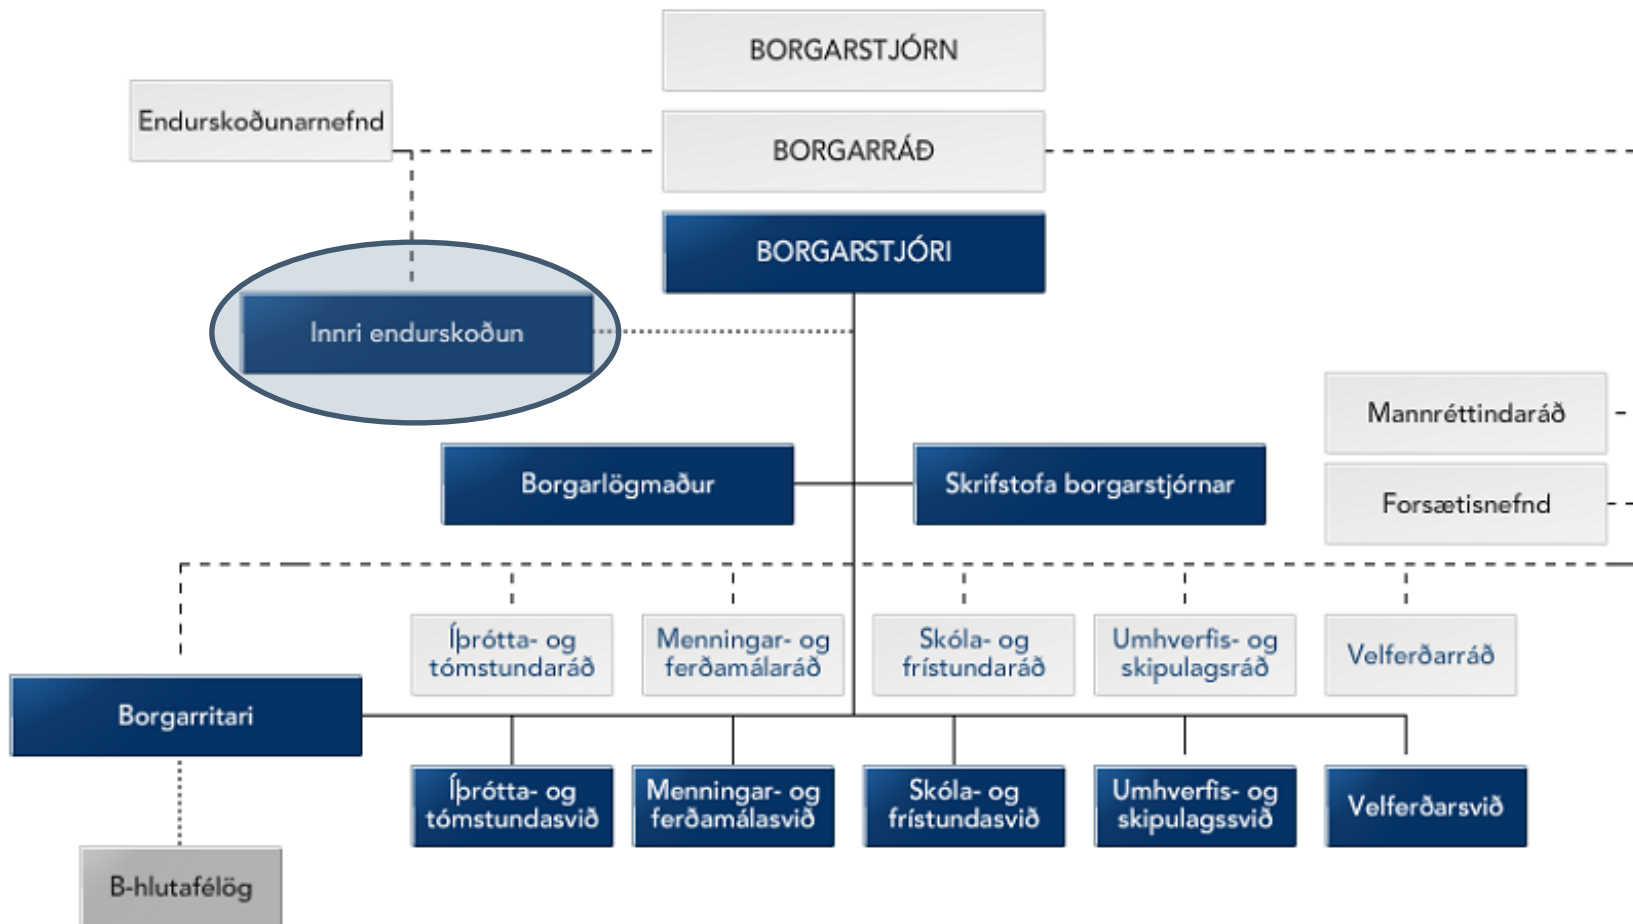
BORGARSTJÓRN

Endurskoðunarnefnd

BORGARRÁÐ

BORGARSTJÓRI

Innri endurskoðun

Mannréttindaráð

Forsætisnefnd

Borgarlögmaður

Skrifstofa borgarstjórnar

Íþrótta- og tómstundaráð

Menningar- og ferðamálaráð

Skóla- og frístundaráð

Umhverfis- og skipulagsráð

Velferðarráð

Borgarritari

Íþrótta- og tómstundasvið

Menningar- og ferðamálasvið

Skóla- og frístundasvið

Umhverfis- og skipulagssvið

Velferðarsvið

B-hlutafélög